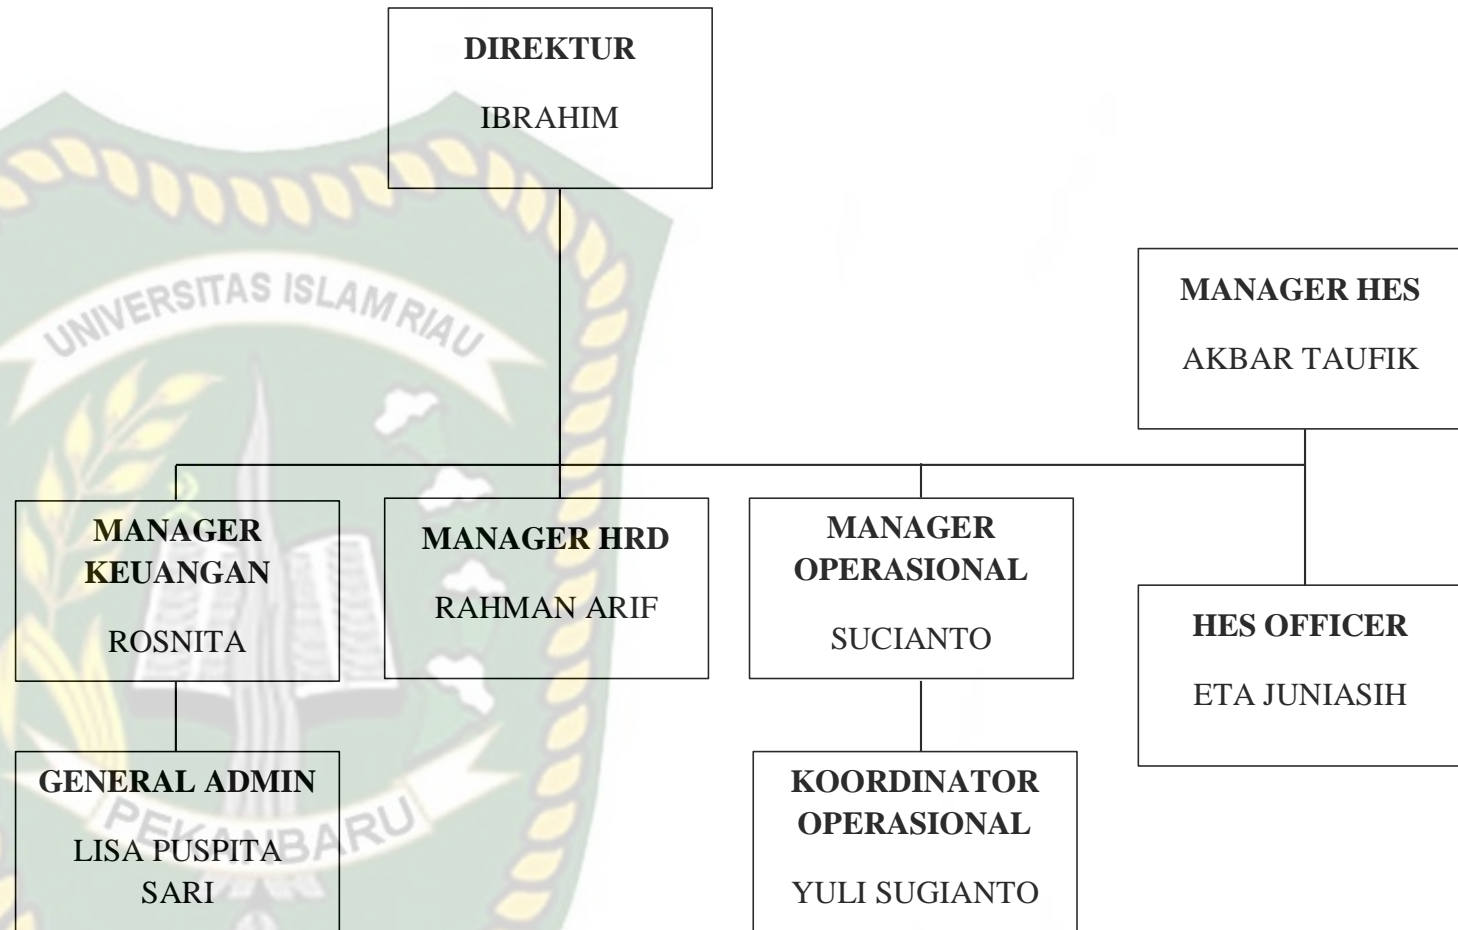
DIREKTUR
IBRAHIM

MANAGER HES
AKBAR TAUFIK

UNIVERSITAS ISLAM RIAU

MANAGER KEUANGAN
ROSNITA

MANAGER HRD
RAHMAN ARIF

MANAGER OPERASIONAL
SUCIANTO

HES OFFICER
ETA JUNIASIH

GENERAL ADMIN
LISA PUSPITA SARI

KOORDINATOR OPERASIONAL
YULI SUGIANTO

PEKANBARU